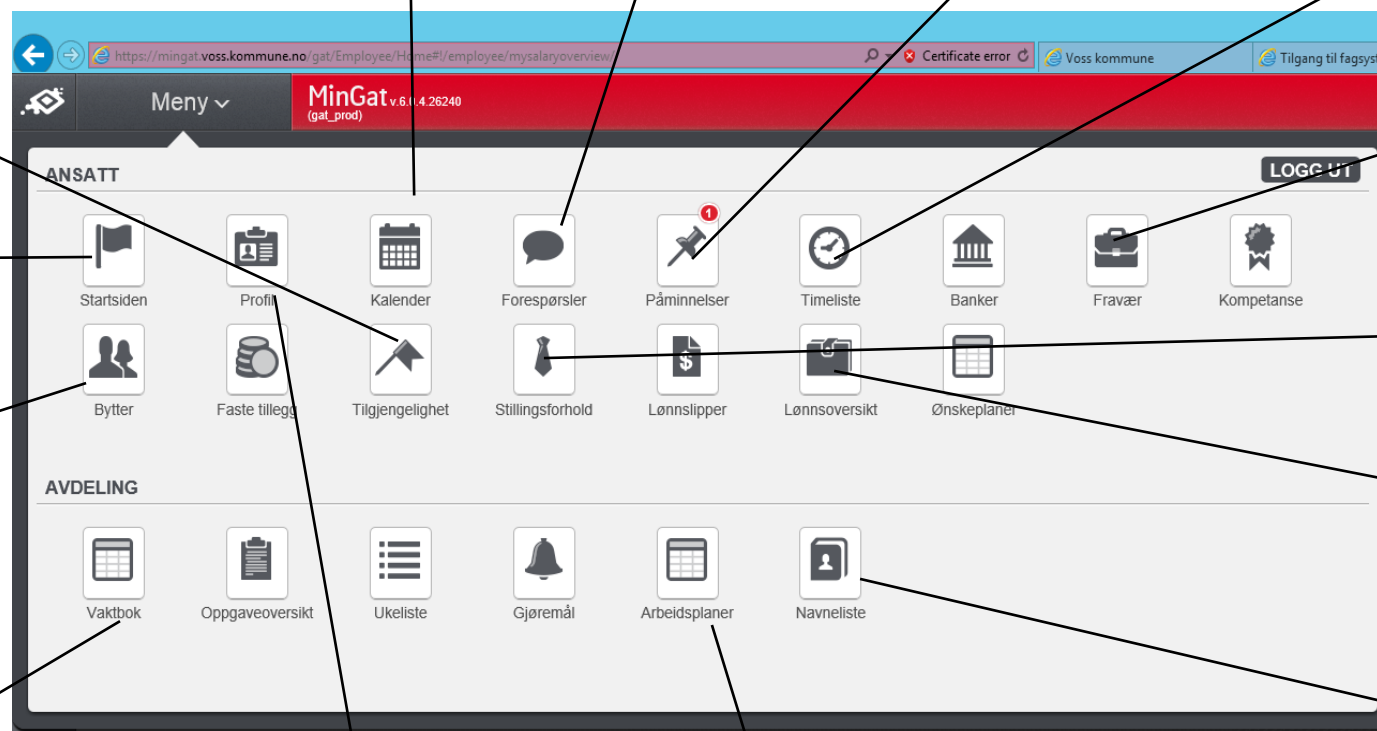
https://mingat.voss.kommune.no/gat/Employee/Home#!/employee/mysalaryoverview/

Certificate error

Voss kommune

Tilgang til fagsyst

Meny

MinGat v.6.0.4.26240
(gat_prod)

ANSATT

LOGG UT

Startsiden

Profil

Kalender

Forespørsler

1

Påminnelser

Timeliste

Banker

Fravær

Kompetanse

Bytter

Faste tillegg

Tilgjengelighet

Stillingsforhold

Lønnslipper

Lønnsoversikt

Ønskeplaner

AVDELING

Vaktbok

Oppgaveoversikt

Ukeliste

Gjøremål

Arbeidsplaner

Navneliste